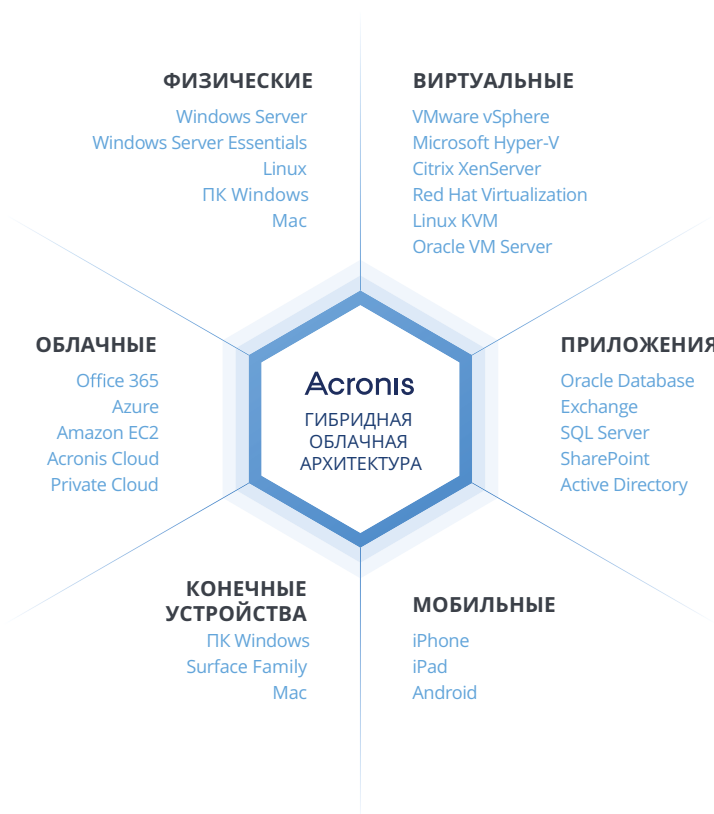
ФИЗИЧЕСКИЕ
Windows Server
Windows Server Essentials
Linux
ПК Windows
Mac

ВИРТУАЛЬНЫЕ
VMware vSphere
Microsoft Hyper-V
Citrix XenServer
Red Hat Virtualization
Linux KVM
Oracle VM Server

ОБЛАЧНЫЕ
Office 365
Azure
Amazon EC2
Acronis Cloud
Private Cloud

Acronis
ГИБРИДНАЯ ОБЛАЧНАЯ АРХИТЕКТУРА

ПРИЛОЖЕНИЯ
Oracle Database
Exchange
SQL Server
SharePoint
Active Directory

КОНЕЧНЫЕ УСТРОЙСТВА
ПК Windows
Surface Family
Mac

МОБИЛЬНЫЕ
iPhone
iPad
Android